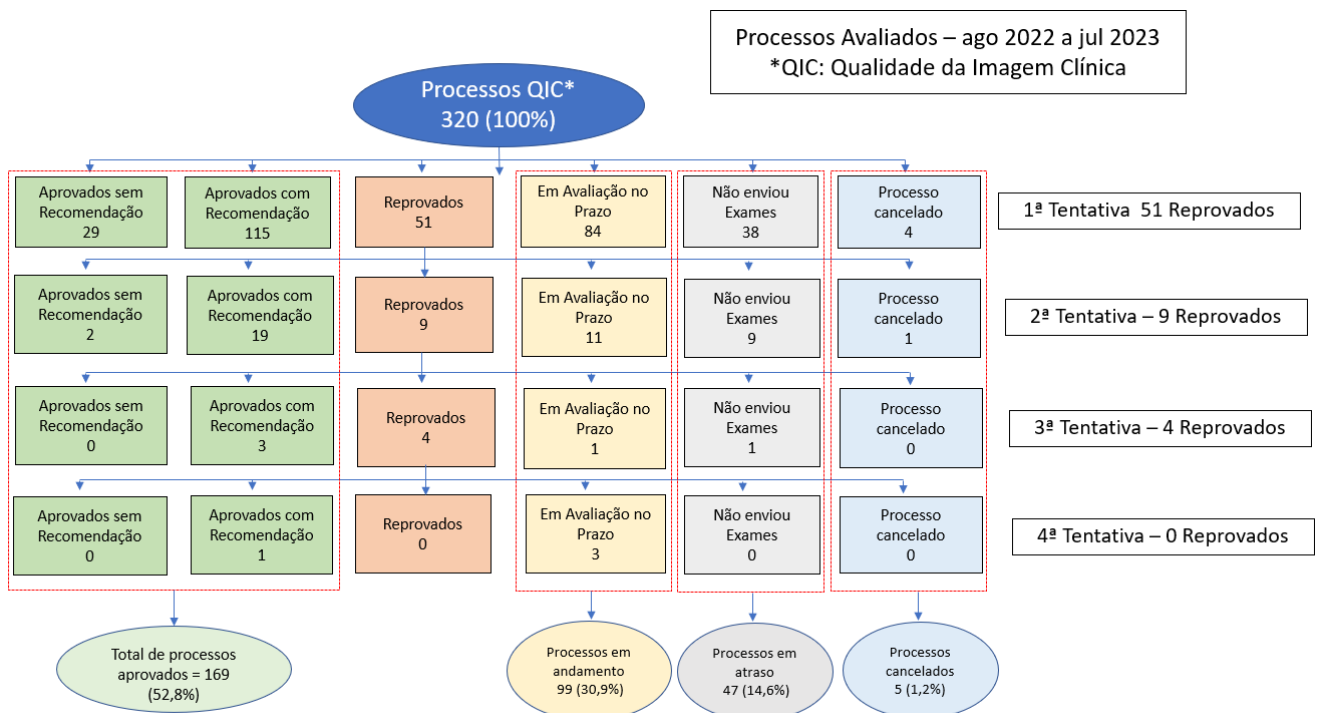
Processos Avaliados – ago 2022 a jul 2023
*QIC: Qualidade da Imagem Clínica

Processos QIC*
320 (100%)

Aprovados sem Recomendação
29

Aprovados com Recomendação
115

Reprovados
51

Em Avaliação no Prazo
84

Não enviou Exames
38

Processo cancelado
4

1ª Tentativa 51 Reprovados

Aprovados sem Recomendação
2

Aprovados com Recomendação
19

Reprovados
9

Em Avaliação no Prazo
11

Não enviou Exames
9

Processo cancelado
1

2ª Tentativa – 9 Reprovados

Aprovados sem Recomendação
0

Aprovados com Recomendação
3

Reprovados
4

Em Avaliação no Prazo
1

Não enviou Exames
1

Processo cancelado
0

3ª Tentativa – 4 Reprovados

Aprovados sem Recomendação
0

Aprovados com Recomendação
1

Reprovados
0

Em Avaliação no Prazo
3

Não enviou Exames
0

Processo cancelado
0

4ª Tentativa – 0 Reprovados

Total de processos aprovados = 169
(52,8%)

Processos em andamento
99 (30,9%)

Processos em atraso
47 (14,6%)

Processos cancelados
5 (1,2%)